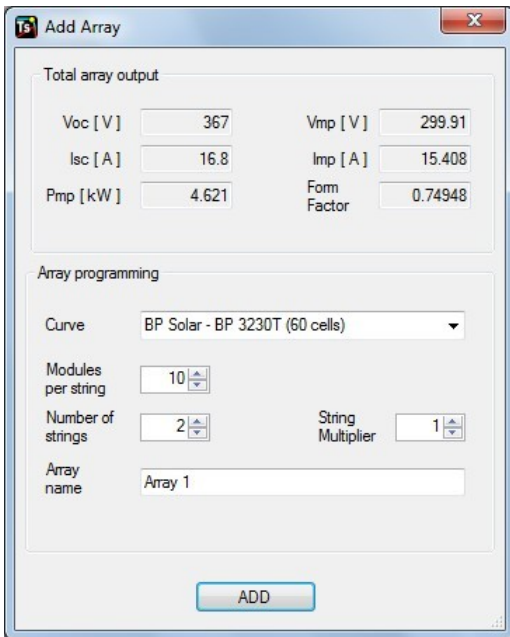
TS Add Array

Total array output

Voc [ V ] 367
Vmp [ V ] 299.91
Isc [ A ] 16.8
Imp [ A ] 15.408
Pmp [ kW ] 4.621
Form Factor 0.74948

Array programming

Curve BP Solar - BP 3230T (60 cells)

Modules per string 10

Number of strings 2

String Multiplier 1

Array name Array 1

ADD